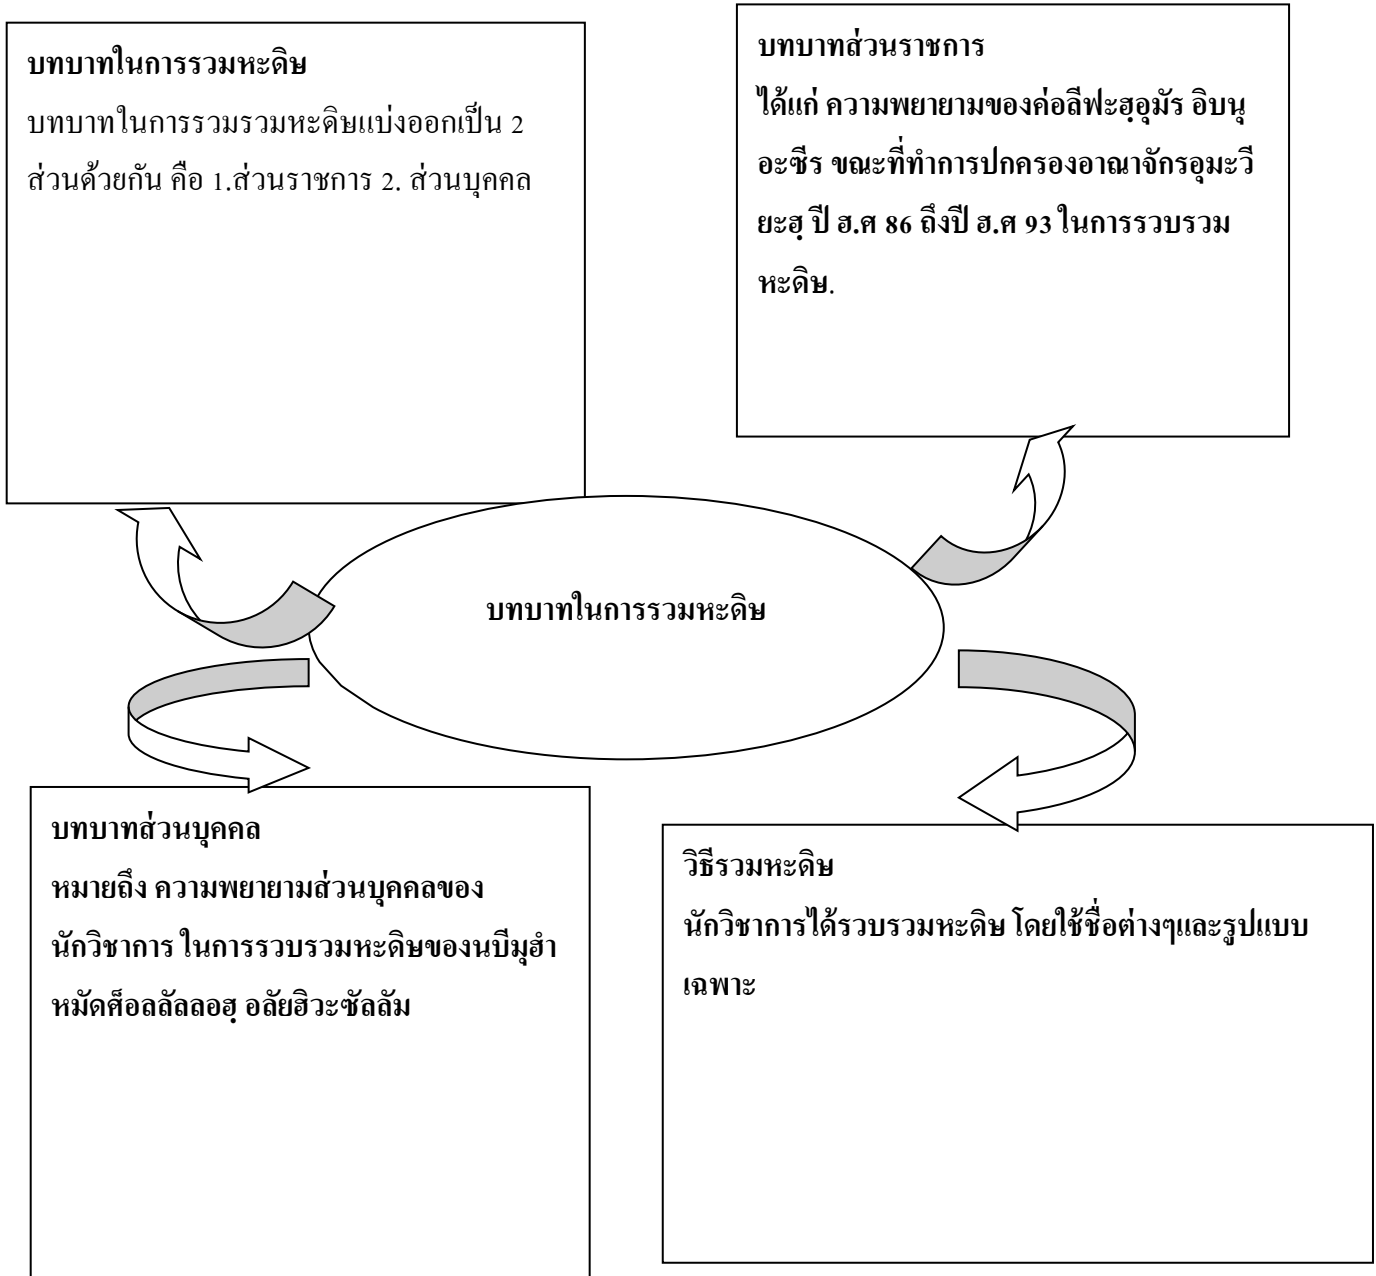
บทบาทในการรวมหะดิษ
บทบาทในการรวมรวมหะดิษแบ่งออกเป็น 2 ส่วนด้วยกัน คือ 1.ส่วนราชการ 2. ส่วนบุคคล

บทบาทส่วนราชการ
ได้แก่ ความพยายามของค่อลีฟะฮฺอุมัร อิบนุ อะซีร ขณะที่ทำการปกครองอาณาจักรอุมะวียะฮฺ ปี ฮ.ศ 86 ถึงปี ฮ.ศ 93 ในการรวบรวมหะดิษ.

บทบาทในการรวมหะดิษ

บทบาทส่วนบุคคล
หมายถึง ความพยายามส่วนบุคคลของนักวิชาการ ในการรวบรวมหะดิษของนบีมุฮำหมัดศ็อลลัลลอฮฺ อลัยฮิวะซัลลัม

วิธีรวมหะดิษ
นักวิชาการได้รวบรวมหะดิษ โดยใช้ชื่อต่างๆและรูปแบบเฉพาะ